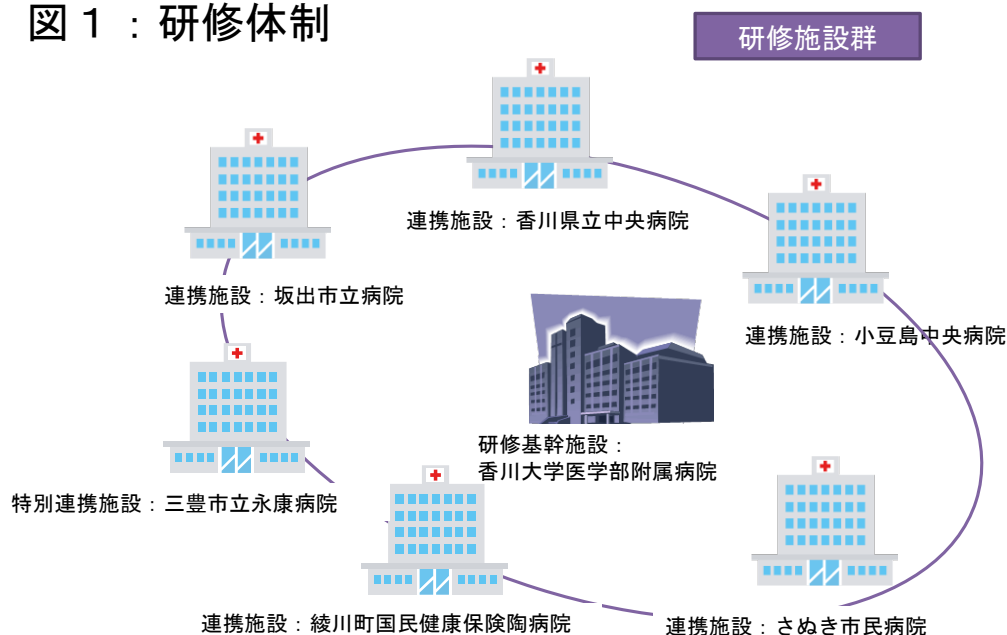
図１：研修体制

研修施設群

連携施設：香川県立中央病院

連携施設：坂出市立病院

連携施設：小豆島中央病院

研修基幹施設：
香川大学医学部附属病院

特別連携施設：三豊市立永康病院

連携施設：綾川町国民健康保険陶病院

連携施設：さぬき市民病院